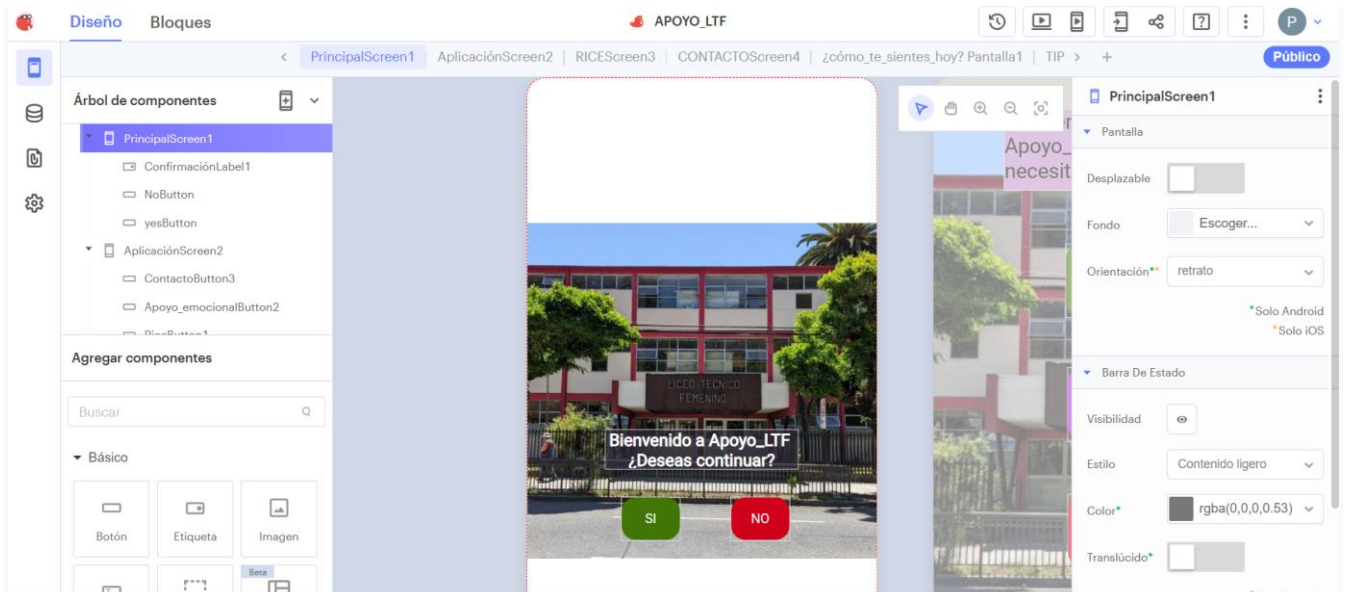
Diseño Bloques

APOYO_LTF

P

< PrincipalScreen1 | AplicaciónScreen2 | RICEScreen3 | CONTACTOScreen4 | ¿cómo_te_sientes_hoy? Pantalla1 | TIP > +

Público

Árbol de componentes

PrincipalScreen1
ConfirmaciónLabel1
NoButton
yesButton
AplicaciónScreen2
ContactoButton3
Apoyo_emocionalButton2
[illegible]

Agregar componentes

Buscar

Básico

Botón
Etiqueta
Imagen
Beta

LICEO TECNICO FEMENINO

Bienvenido a Apoyo_LTF
¿Deseas continuar?

SI
NO

Apoyo_
necesit

PrincipalScreen1

Pantalla

Desplazable

Fondo
Escoger...

Orientación
retrato

*Solo Android
*Solo iOS

Barra De Estado

Visibilidad

Estilo
Contenido ligero

Color*
rgba(0,0,0,0.53)

Translúcido*